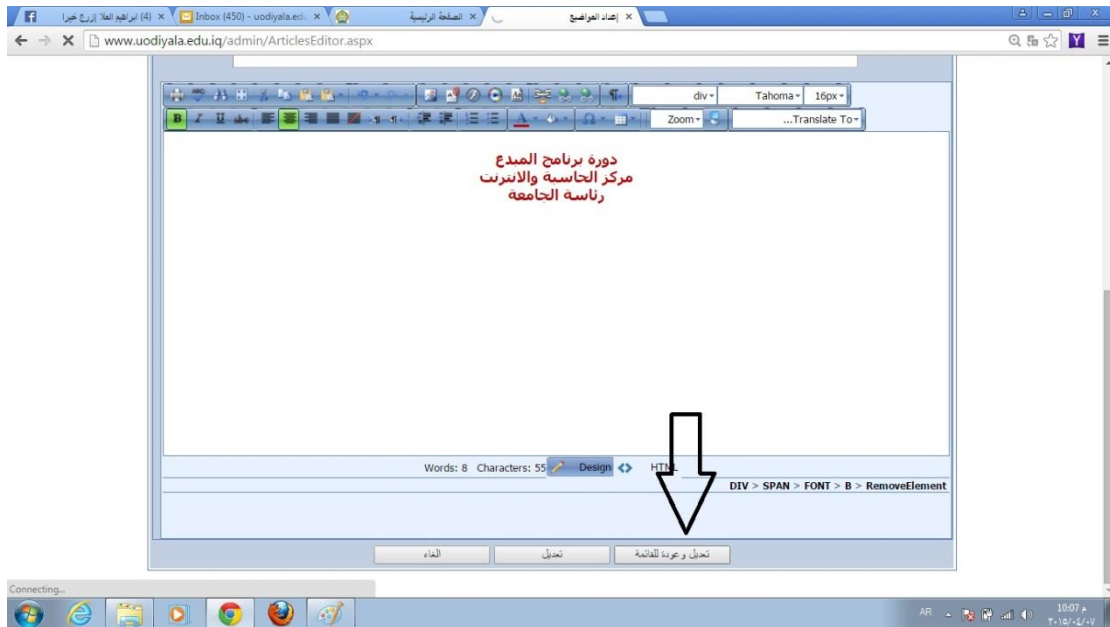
(4) ابراهيم العلا إزرع خيرا ×
Inbox (450) - uodiyala.ed ×
الصفحة الرئيسية ×
إعداد المواضيع ×

www.uodiyala.edu.iq/admin/ArticlesEditor.aspx

div
Tahoma
16px
Zoom
...Translate To

دورة برنامج المبدع
مركز الحاسبة والانترنت
رئاسة الجامعة

Words: 8 Characters: 55 Design HTML

DIV > SPAN > FONT > B > RemoveElement

الغاء
تعديل
تعديل وعودة للقائمة

Connecting...

AR
10:07 م
٢٠١٥/٠٤/٠٧